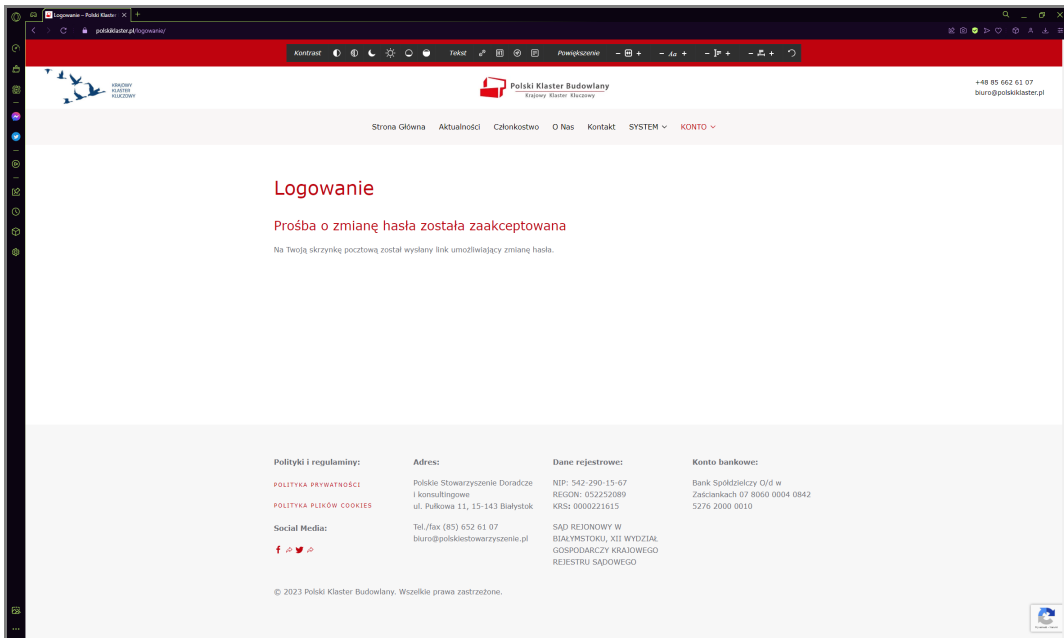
Logowanie – Polski Klaste ×

polskiklaster.pl/logowanie/

Kontrast Tekst Powiększenie – + – Aa + – + – +

KRAJOWY KLASTER KLUCZOWY

Polski Klaster Budowlany
Krajowy Klaster Kluczowy

+48 85 662 61 07
biuro@polskiklaster.pl

Strona Główna Aktualności Członkostwo O Nas Kontakt SYSTEM KONTO

Logowanie

Prośba o zmianę hasła została zaakceptowana

Na Twoją skrzynkę pocztową został wysłany link umożliwiający zmianę hasła.

Polityki i regulaminy:

POLITYKA PRYWATNOŚCI

POLITYKA PLIKÓW COOKIES

Social Media:

Adres:

Polskie Stowarzyszenie Doradcze i konsultingowe
ul. Pułkowa 11, 15-143 Białystok

Tel./fax (85) 652 61 07
biuro@polskiestowarzyszenie.pl

Dane rejestrowe:

NIP: 542-290-15-67
REGON: 052252089
KRS: 0000221615

SĄD REJONOWY W BIAŁYMSTOKU, XII WYDZIAŁ GOSPODARCZY KRAJOWEGO REJESTRU SĄDOWEGO

Konto bankowe:

Bank Spółdzielczy O/d w Zaściankach 07 8060 0004 0842 5276 2000 0010

© 2023 Polski Klaster Budowlany. Wszelkie prawa zastrzeżone.